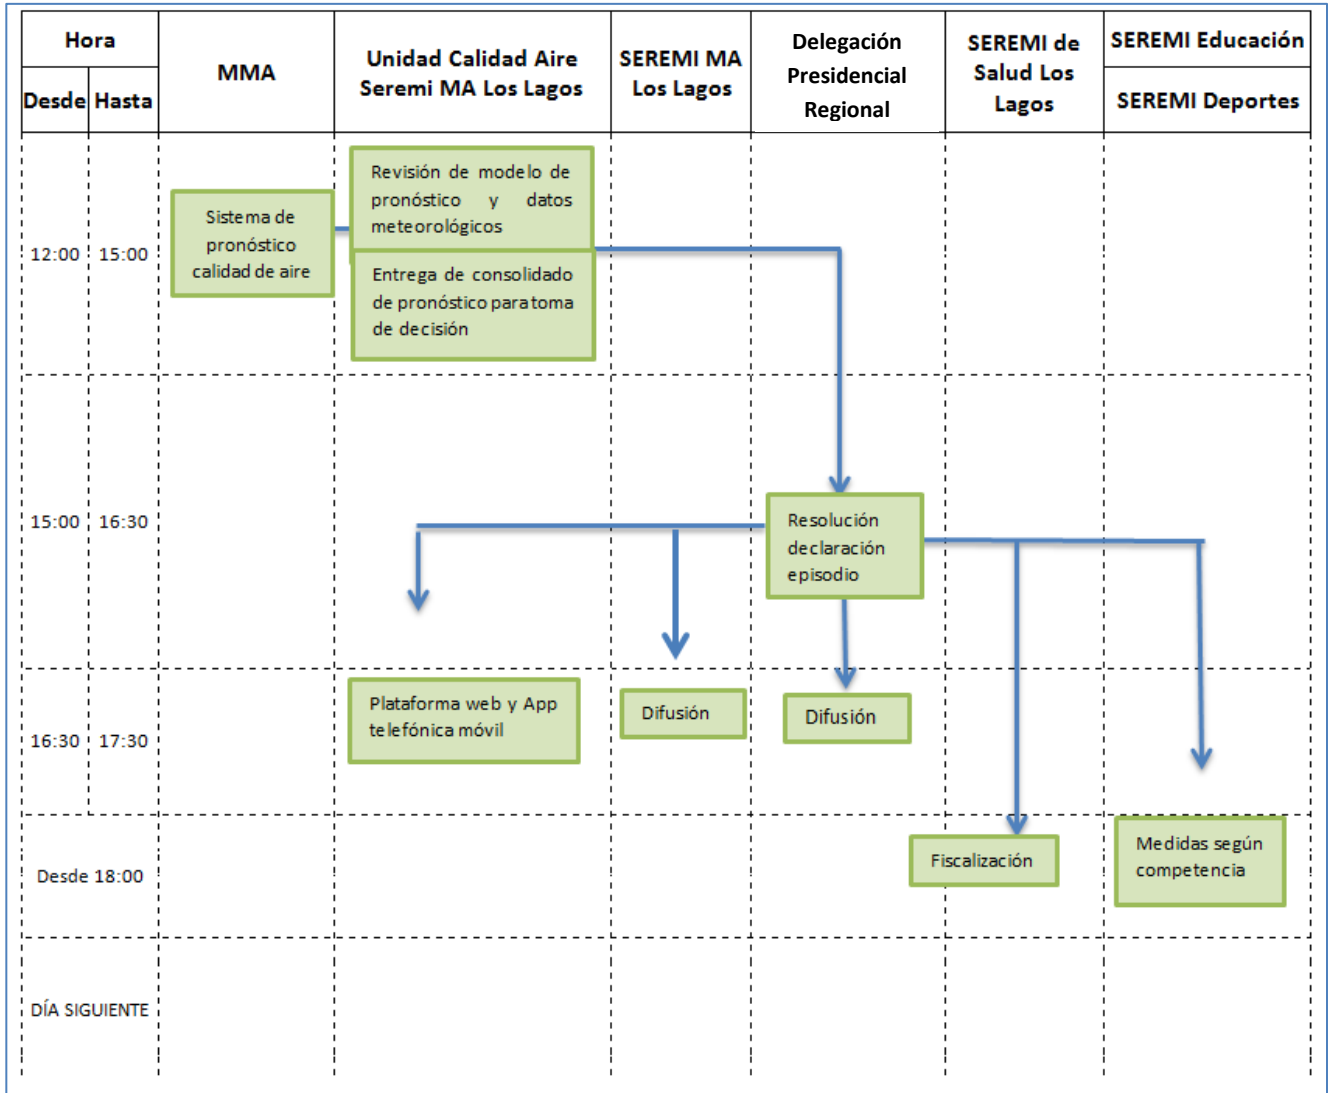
| Hora | | MMA | Unidad Calidad Aire Seremi MA Los Lagos | SEREMI MA Los Lagos | Delegación Presidencial Regional | SEREMI de Salud Los Lagos | SEREMI Educación / SEREMI Deportes |
|---|---|---|---|---|---|---|---|
| Desde | Hasta | | | | | | |
| 12:00 | 15:00 | Sistema de pronóstico calidad de aire | Revisión de modelo de pronóstico y datos meteorológicos<br>Entrega de consolidado de pronóstico para toma de decisión | | | | |
| 15:00 | 16:30 | | | | Resolución declaración episodio | | |
| 16:30 | 17:30 | | Plataforma web y App telefónica móvil | Difusión | Difusión | | |
| Desde 18:00 | | | | | | Fiscalización | Medidas según competencia |
| DÍA SIGUIENTE | | | | | | | |